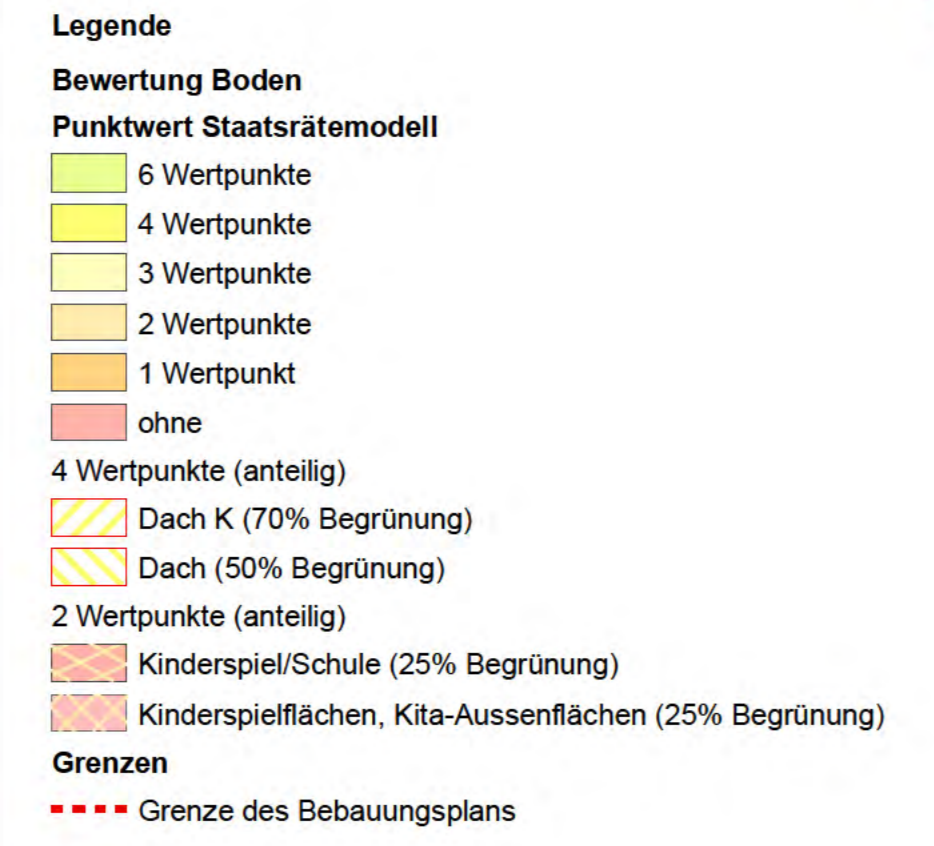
Legende

Bewertung Boden

Punktwert Staatsrätemodell

6 Wertpunkte

4 Wertpunkte

3 Wertpunkte

2 Wertpunkte

1 Wertpunkt

ohne

4 Wertpunkte (anteilig)

Dach K (70% Begrünung)

Dach (50% Begrünung)

2 Wertpunkte (anteilig)

Kinderspiel/Schule (25% Begrünung)

Kinderspielflächen, Kita-Aussenflächen (25% Begrünung)

Grenzen

Grenze des Bebauungsplans